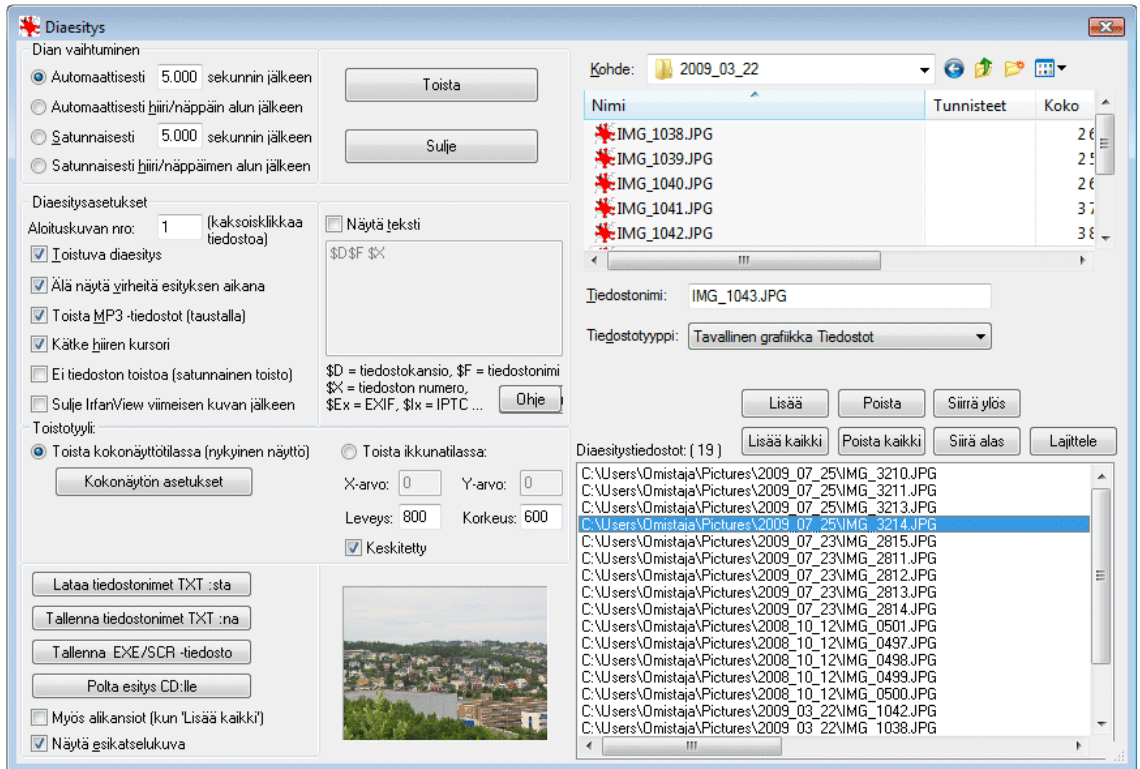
Diaesitys

Dian vaihtuminen
Automaattisesti 5.000 sekunnin jälkeen
Automaattisesti hiiri/näppäin alun jälkeen
Satunnaisesti 5.000 sekunnin jälkeen
Satunnaisesti hiiri/näppäimen alun jälkeen

Toista
Sulje

Diaesitysasetukset
Aloituskuvan nro: 1 (kaksoisklikkaa tiedostoa)
Toistuva diaesitys
Älä näytä virheitä esityksen aikana
Toista MP3 -tiedostot (taustalla)
Kätke hiiren kursori
Ei tiedoston toistoa (satunnainen toisto)
Sulje IrfanView viimeisen kuvan jälkeen

Näytä teksti
$D$F $X
$D = tiedostokansio, $F = tiedostonimi
$X = tiedoston numero,
$Ex = EXIF, $Ix = IPTC ...
Ohje

Toistotyyli:
Toista kokonäyttötilassa (nykyinen näyttö)
Kokonäytön asetukset
Toista ikkunatilassa:
X-arvo: 0 Y-arvo: 0
Leveys: 800 Korkeus: 600
Keskitetty

Lataa tiedostonimet TXT :sta
Tallenna tiedostonimet TXT :na
Tallenna EXE/SCR -tiedosto
Polta esitys CD:lle
Myös alikansiot (kun 'Lisää kaikki')
Näytä esikatselukuva

Kohde: 2009_03_22
| Nimi | Tunnisteet | Koko |
|---|---|---|
| IMG_1038.JPG | | 2 6 |
| IMG_1039.JPG | | 2 5 |
| IMG_1040.JPG | | 2 6 |
| IMG_1041.JPG | | 3 7 |
| IMG_1042.JPG | | 3 8 |

Tiedostonimi: IMG_1043.JPG
Tiedostotyyppi: Tavallinen grafiikka Tiedostot

Lisää Poista Siirrä ylös
Lisää kaikki Poista kaikki Siirrä alas Lajittele

Diaesitystiedostot: ( 19 )
C:\Users\Omistaja\Pictures\2009_07_25\IMG_3210.JPG
C:\Users\Omistaja\Pictures\2009_07_25\IMG_3211.JPG
C:\Users\Omistaja\Pictures\2009_07_25\IMG_3213.JPG
C:\Users\Omistaja\Pictures\2009_07_25\IMG_3214.JPG
C:\Users\Omistaja\Pictures\2009_07_23\IMG_2815.JPG
C:\Users\Omistaja\Pictures\2009_07_23\IMG_2811.JPG
C:\Users\Omistaja\Pictures\2009_07_23\IMG_2812.JPG
C:\Users\Omistaja\Pictures\2009_07_23\IMG_2813.JPG
C:\Users\Omistaja\Pictures\2009_07_23\IMG_2814.JPG
C:\Users\Omistaja\Pictures\2008_10_12\IMG_0501.JPG
C:\Users\Omistaja\Pictures\2008_10_12\IMG_0497.JPG
C:\Users\Omistaja\Pictures\2008_10_12\IMG_0498.JPG
C:\Users\Omistaja\Pictures\2008_10_12\IMG_0499.JPG
C:\Users\Omistaja\Pictures\2008_10_12\IMG_0500.JPG
C:\Users\Omistaja\Pictures\2009_03_22\IMG_1042.JPG
C:\Users\Omistaja\Pictures\2009_03_22\IMG_1038.JPG